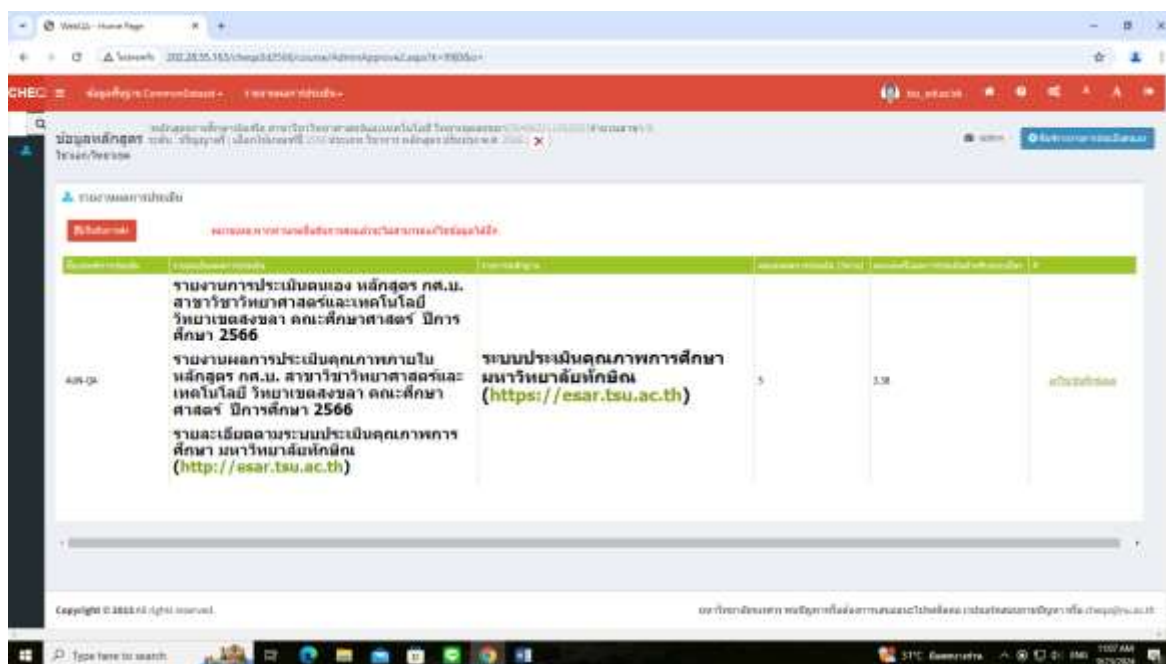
WebUI - Home Page

202.28.55.163/cheqa3d2566/course/AdminApproval.aspx?t=39806o=

CHEQ

ข้อมูลหลักสูตร

ไซเบอร์ไซเบอร์

รายงานการประเมินตนเอง หลักสูตร กศ.ม. สาขาวิชาวิทยาศาสตร์และเทคโนโลยี วิทยาเขตสงขลา คณะศึกษาศาสตร์ ปีการศึกษา 2566

รายงานผลการประเมินคุณภาพภายใน หลักสูตร กศ.ม. สาขาวิชาวิทยาศาสตร์และเทคโนโลยี วิทยาเขตสงขลา คณะศึกษาศาสตร์ ปีการศึกษา 2566

รายละเอียดตามระบบประเมินคุณภาพการศึกษา มหาวิทยาลัยทักษิณ (http://esar.tsu.ac.th)

AUN-QA

ระบบประเมินคุณภาพการศึกษา มหาวิทยาลัยทักษิณ (https://esar.tsu.ac.th)

5

3.38

Copyright © 2015 All rights reserved.

Type here to search

37°C

11:07 AM